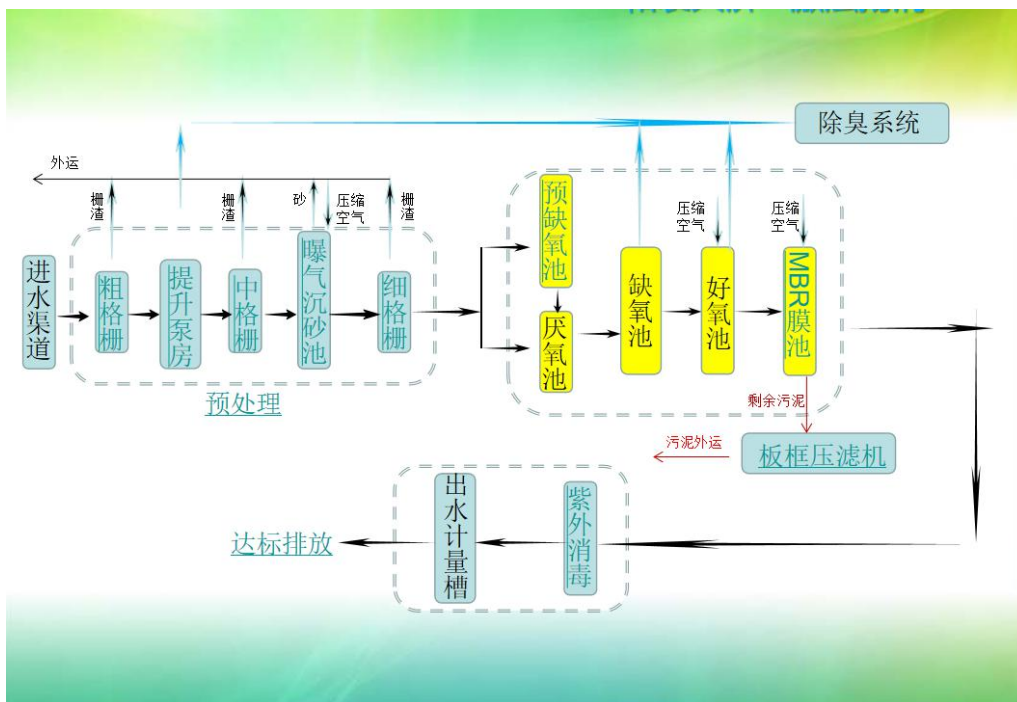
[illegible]

除臭系统

外运

栅渣

栅渣

砂

压缩空气

栅渣

进水渠道

粗格栅

提升泵房

中格栅

曝气沉砂池

细格栅

预处理

预缺氧池

厌氧池

缺氧池

压缩空气

好氧池

压缩空气

MBR膜池

剩余污泥

污泥外运

板框压滤机

达标排放

出水计量槽

紫外消毒